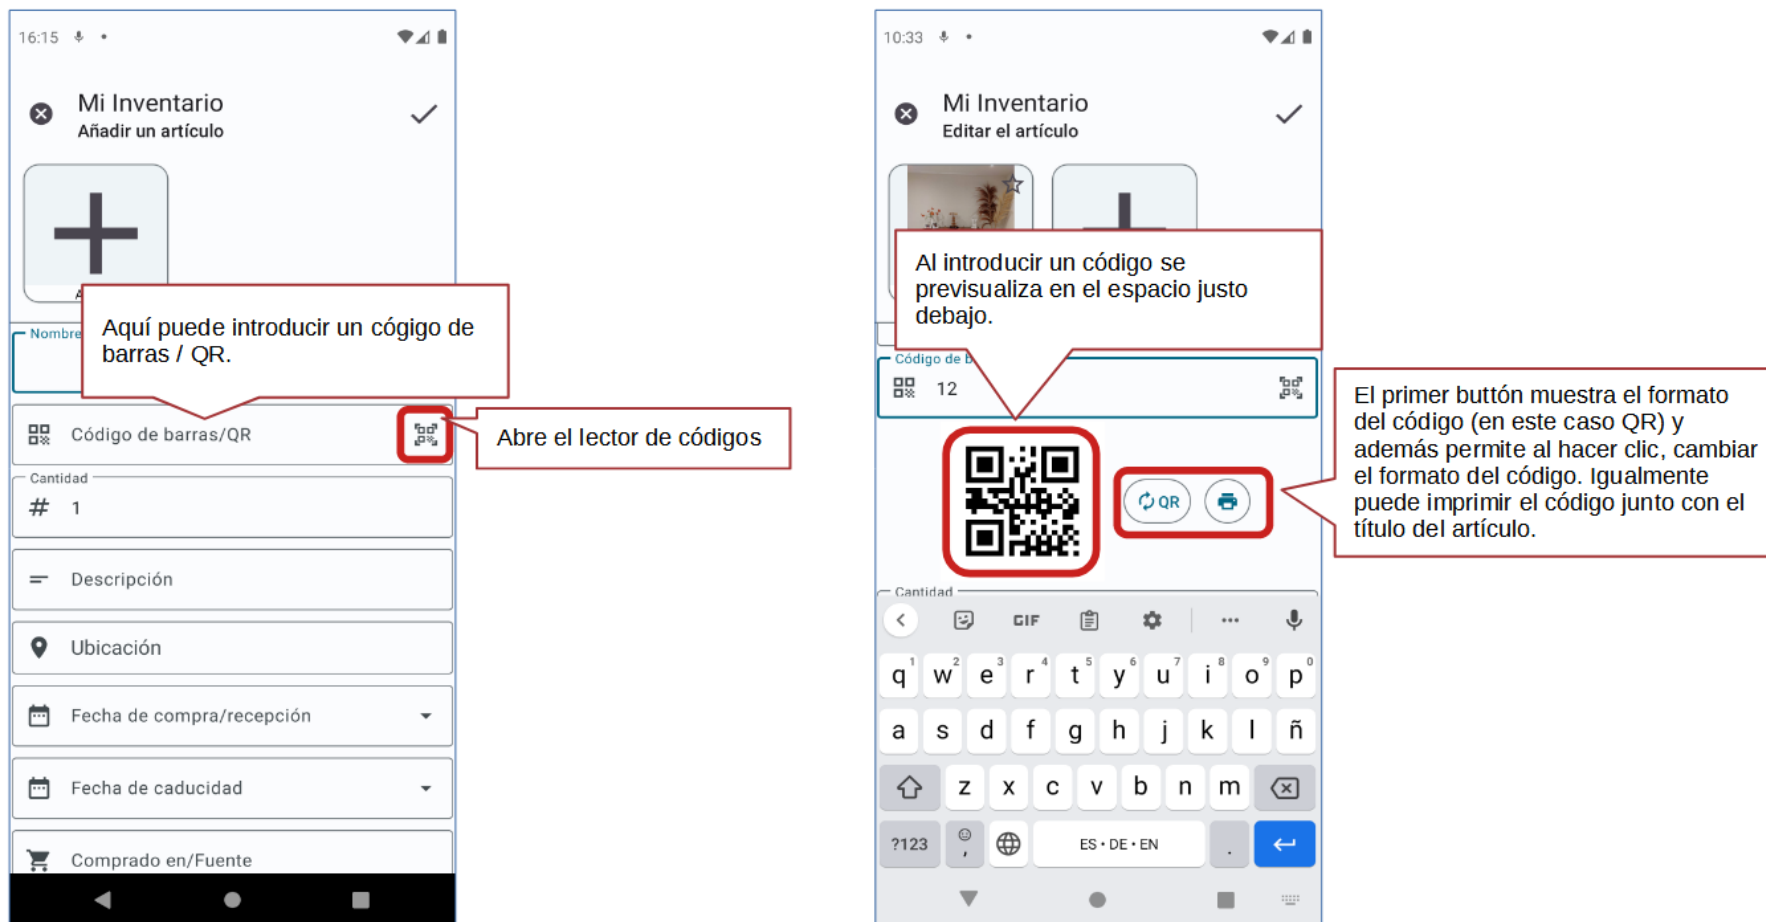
16:15

Mi Inventario
Añadir un artículo

A

Nombre

Aquí puede introducir un cógigo de barras / QR.

Código de barras/QR

Abre el lector de códigos

Cantidad
# 1

Descripción

Ubicación

Fecha de compra/recepción

Fecha de caducidad

Comprado en/Fuente

10:33

Mi Inventario
Editar el artículo

Al introducir un código se previsualiza en el espacio justo debajo.

Código de b
12

QR

El primer buttón muestra el formato del código (en este caso QR) y además permite al hacer clic, cambiar el formato del código. Igualmente puede imprimir el código junto con el título del artículo.

Cantidad

GIF

q w e r t y u i o p
1 2 3 4 5 6 7 8 9 0
a s d f g h j k l ñ
z x c v b n m
?123 , ES • DE • EN .